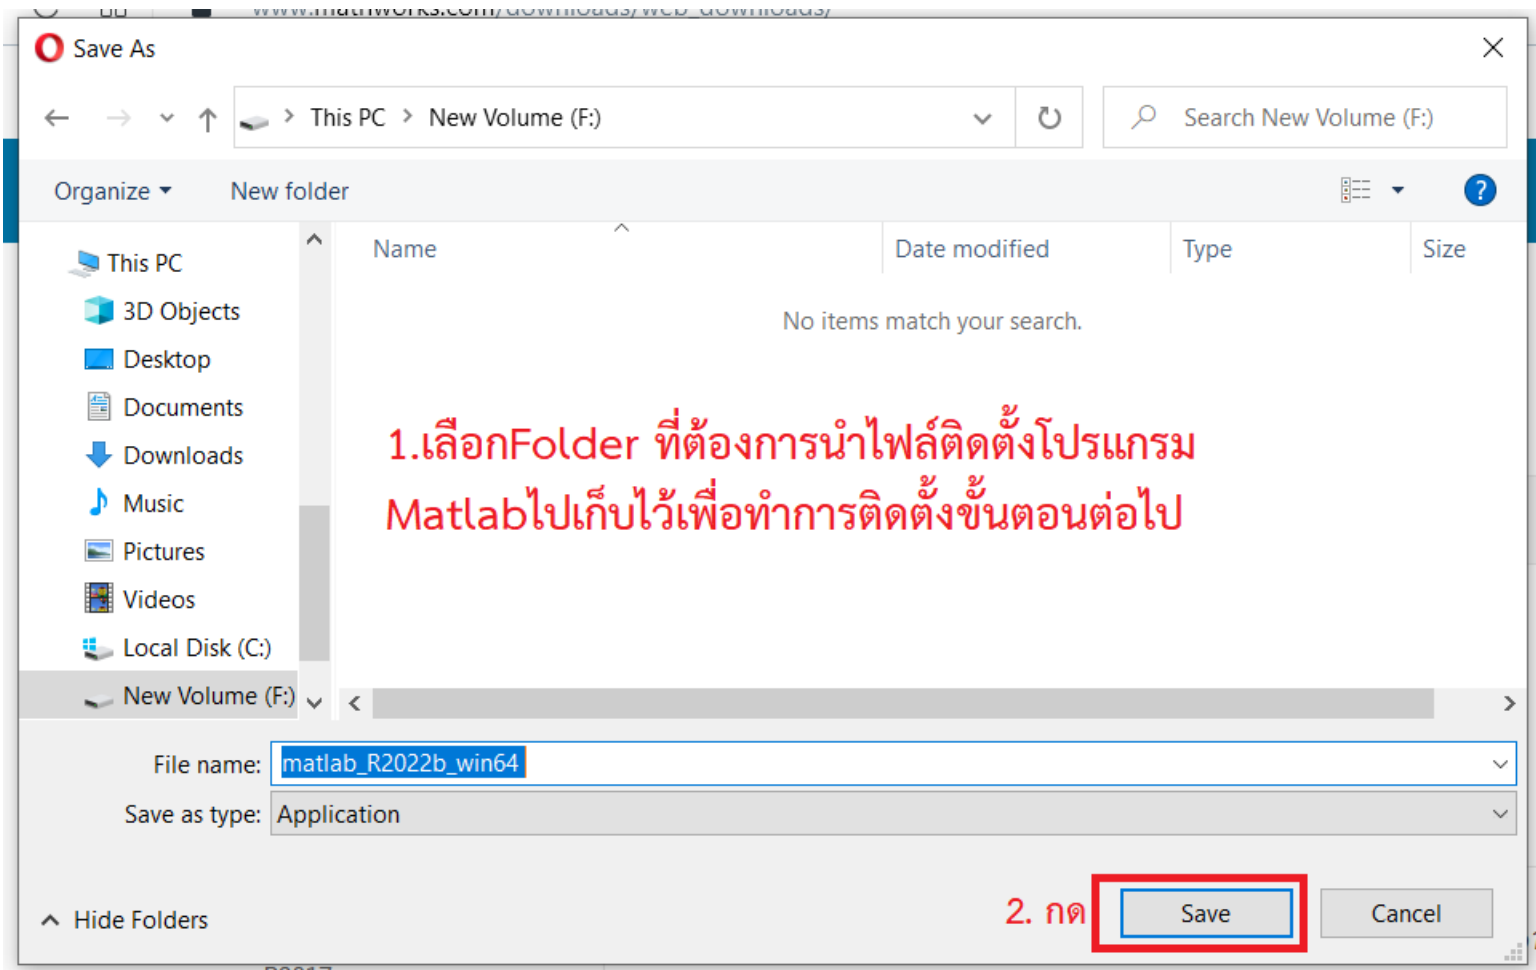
www.mathworks.com/downloads/web_downloads/

Save As

This PC > New Volume (F:)

Search New Volume (F:)

Organize ▾ New folder

This PC
3D Objects
Desktop
Documents
Downloads
Music
Pictures
Videos
Local Disk (C:)
New Volume (F:)

| Name | Date modified | Type | Size |
|---|---|---|---|

No items match your search.

1.เลือกFolder ที่ต้องการนำไฟล์ติดตั้งโปรแกรม Matlabไปเก็บไว้เพื่อทำการติดตั้งขั้นตอนต่อไป

File name: matlab_R2022b_win64

Save as type: Application

Hide Folders

2. กด

Save

Cancel